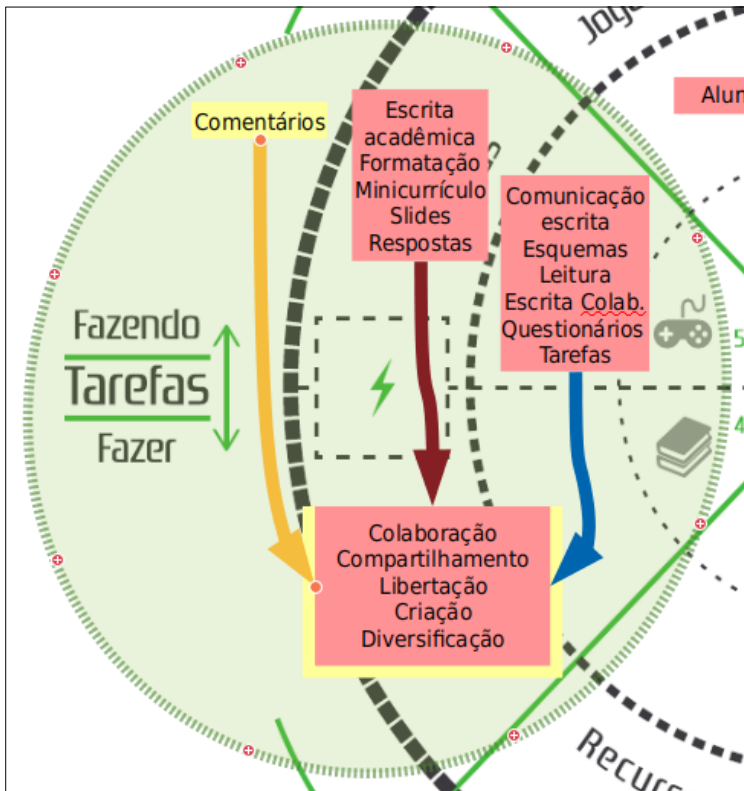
Jogo

Alun

Comentários

Escrita acadêmica
Formatação
Minicurrículo
Slides
Respostas

Comunicação escrita
Esquemas
Leitura
Escrita Colab.
Questionários
Tarefas

Fazendo
Tarefas
Fazer

5

4

Colaboração
Compartilhamento
Libertação
Criação
Diversificação

Recurs